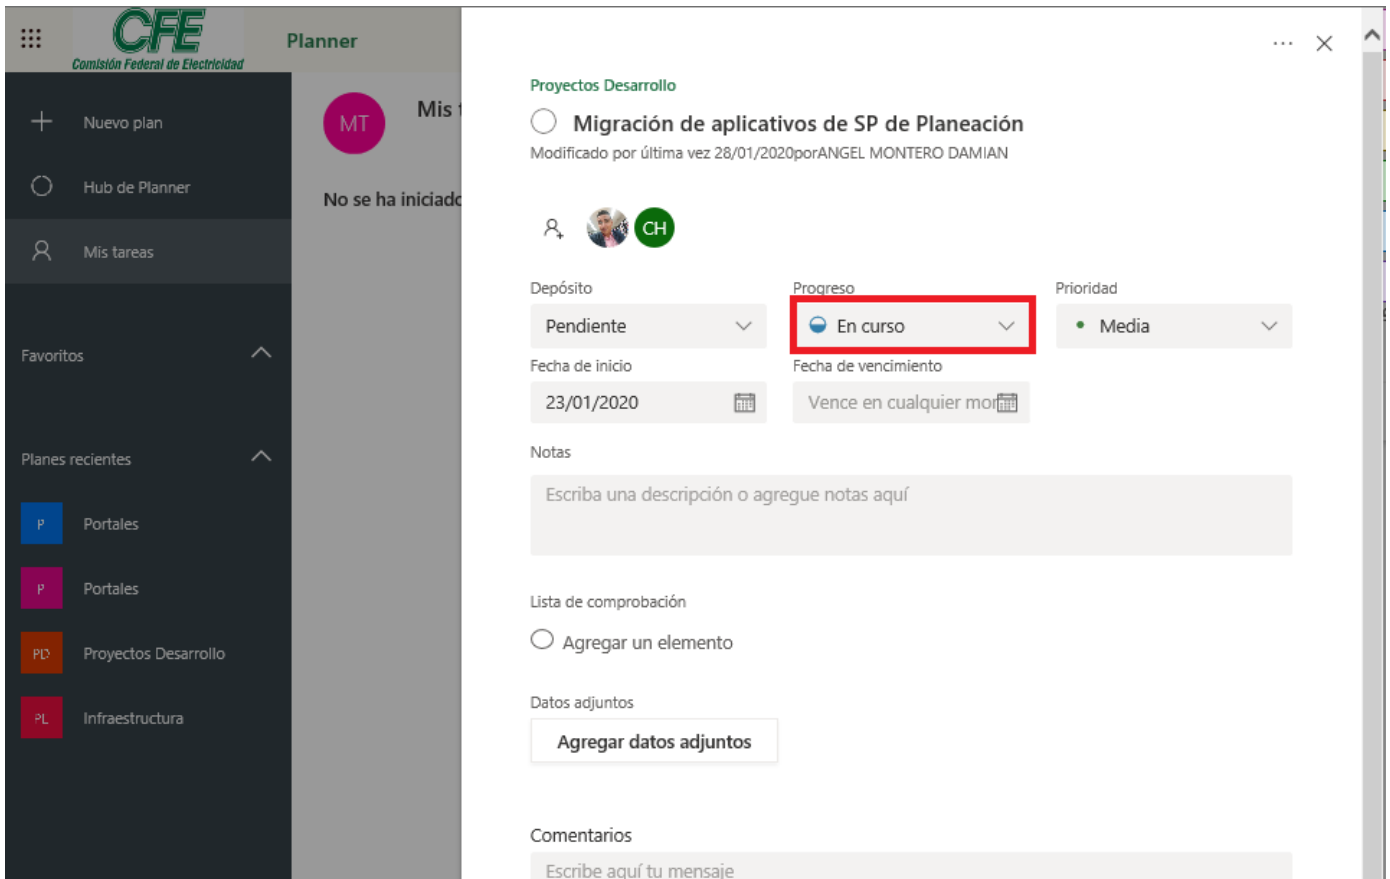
CFE
Comisión Federal de Electricidad

Planner

Nuevo plan

Hub de Planner

Mis tareas

Favoritos

Planes recientes

P Portales

P Portales

PD Proyectos Desarrollo

PL Infraestructura

MT

Mis t

No se ha iniciado

Proyectos Desarrollo

Migración de aplicativos de SP de Planeación

Modificado por última vez 28/01/2020porANGEL MONTERO DAMIAN

CH

Depósito
Pendiente

Progreso
En curso

Prioridad
Media

Fecha de inicio
23/01/2020

Fecha de vencimiento
Vence en cualquier mo

Notas
Escriba una descripción o agregue notas aquí

Lista de comprobación
Agregar un elemento

Datos adjuntos
Agregar datos adjuntos

Comentarios
Escribe aquí tu mensaje